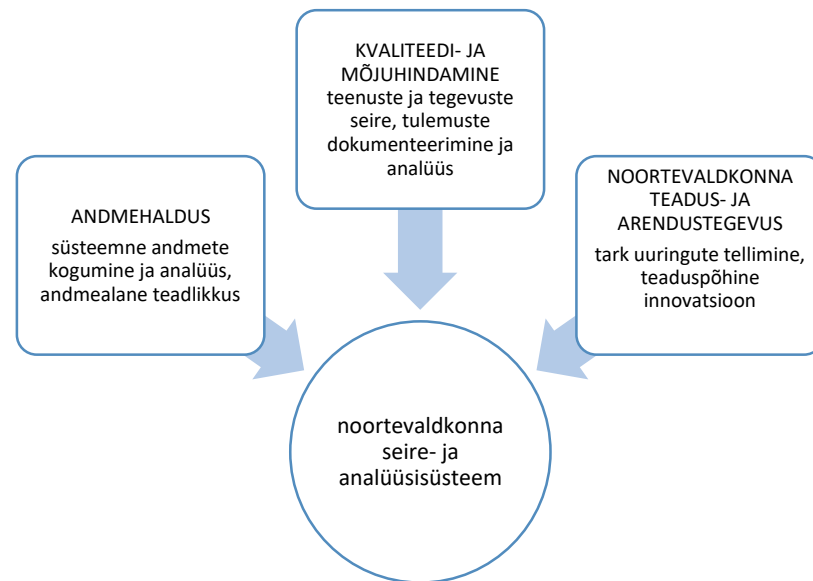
KVALITEEDI- JA MÕJUHINDAMINE
teenuste ja tegevuste seire, tulemuste dokumenteerimine ja analüüs

ANDMEHALDUS
süsteemne andmete kogumine ja analüüs, andmealane teadlikkus

NOORTEVALDKONNA TEADUS- JA ARENDUSTEGEVUS
tark uuringute tellimine, teaduspõhine innovatsioon

noortevaldkonna seire- ja analüüsisüsteem